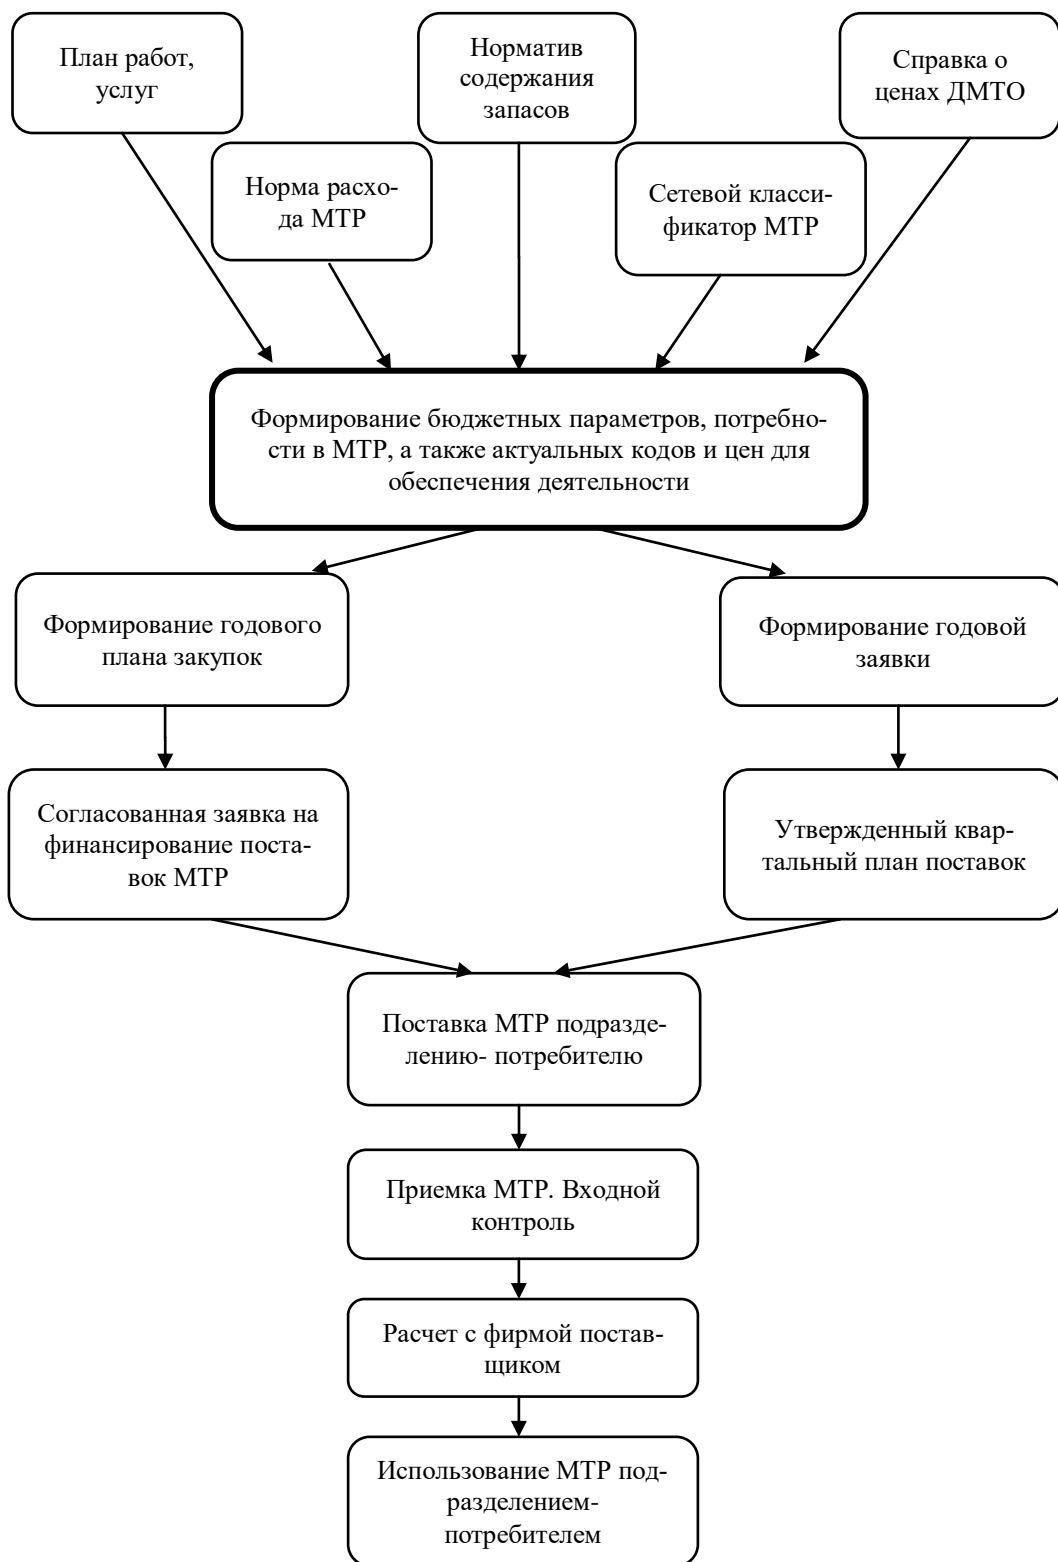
План работ, услуг

Норма расхода МТР

Норматив содержания запасов

Сетевой классификатор МТР

Справка о ценах ДМТО

Формирование бюджетных параметров, потребности в МТР, а также актуальных кодов и цен для обеспечения деятельности

Формирование годового плана закупок

Формирование годовой заявки

Согласованная заявка на финансирование поставок МТР

Утвержденный квартальный план поставок

Поставка МТР подразделению- потребителю

Приемка МТР. Входной контроль

Расчет с фирмой поставщиком

Использование МТР подразделением-потребителем